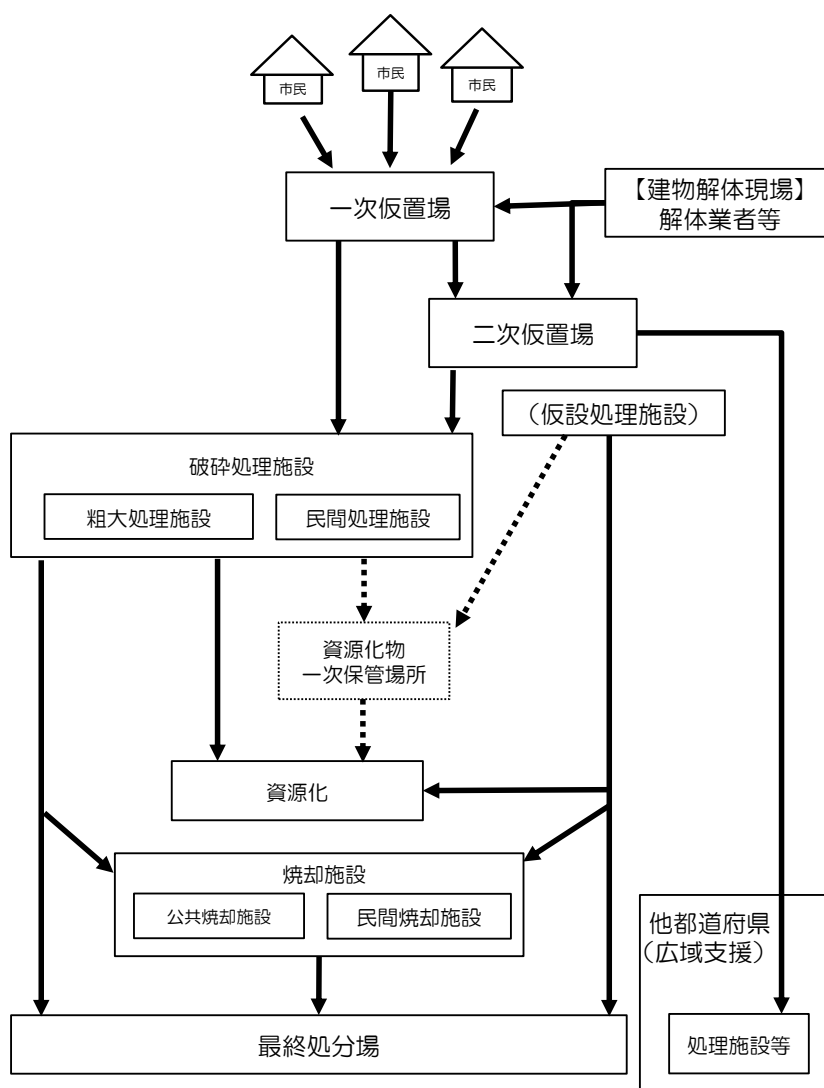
市民
市民
市民

一次仮置場

【建物解体現場】
解体業者等

二次仮置場

（仮設処理施設）

破砕処理施設

粗大処理施設

民間処理施設

資源化物
一次保管場所

資源化

焼却施設

公共焼却施設

民間焼却施設

他都道府県
（広域支援）

最終処分場

処理施設等